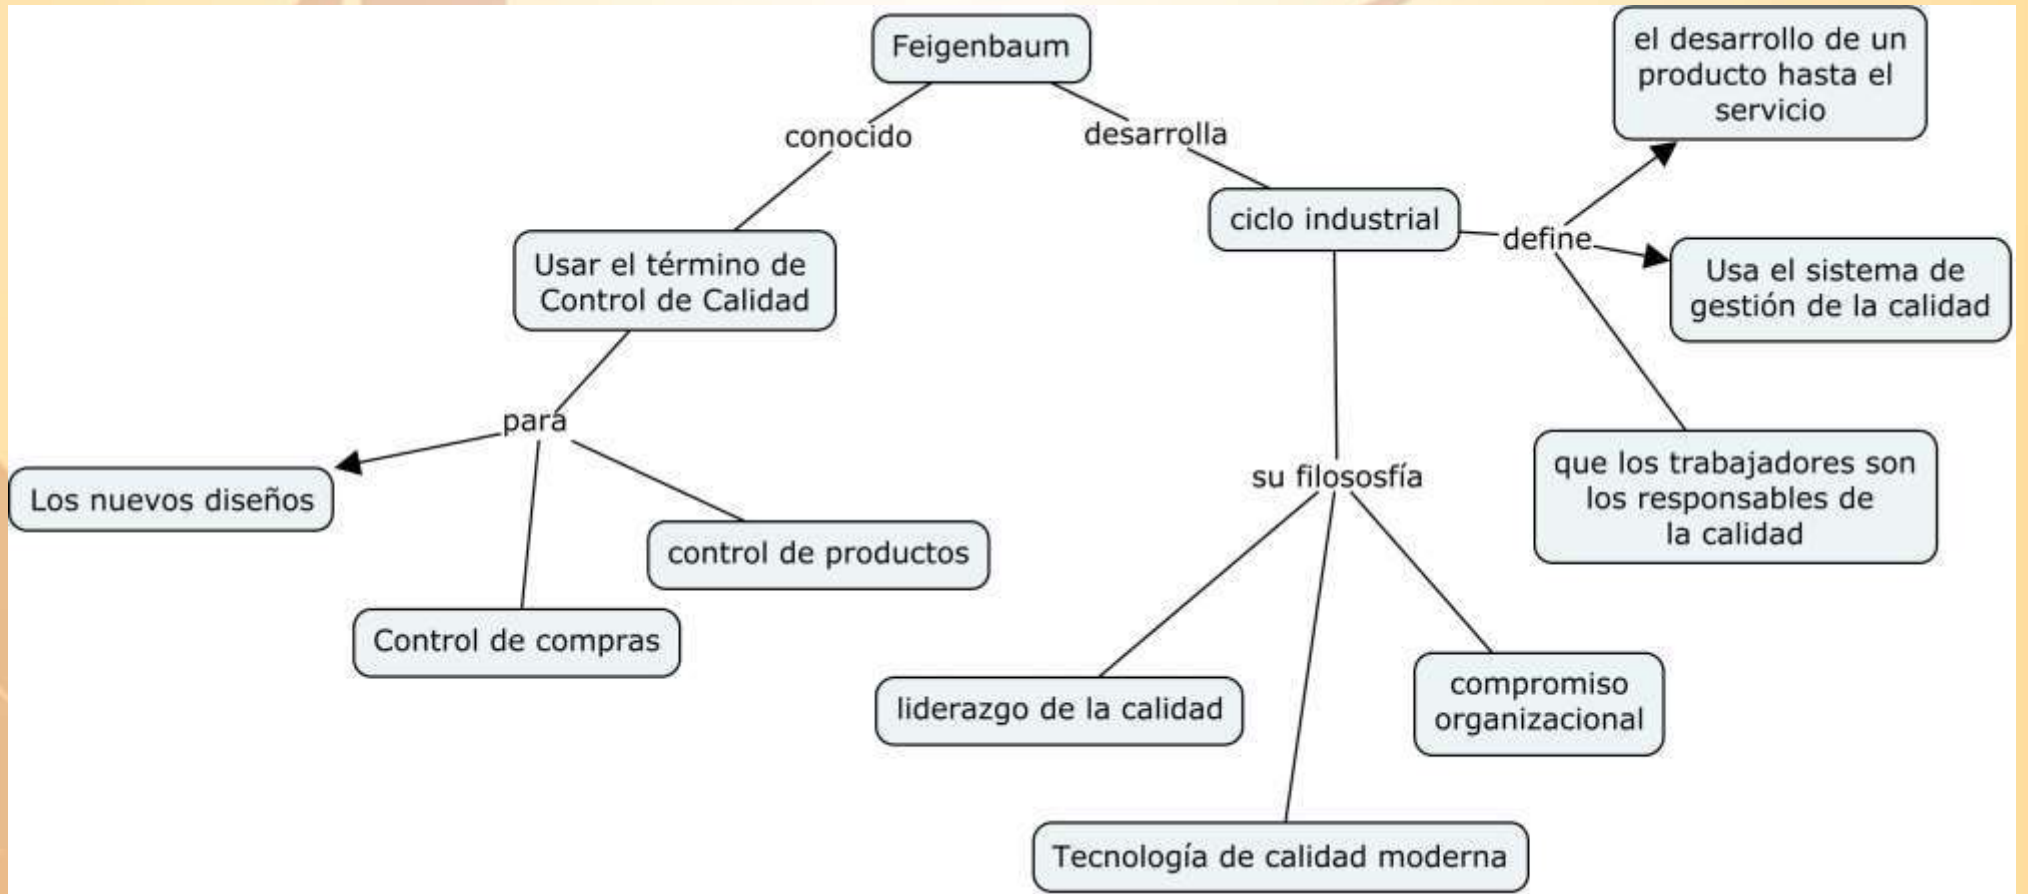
Feigenbaum

conocido

Usar el término de Control de Calidad

para

Los nuevos diseños

control de productos

Control de compras

desarrolla

ciclo industrial

define

el desarrollo de un producto hasta el servicio

Usa el sistema de gestión de la calidad

que los trabajadores son los responsables de la calidad

su filosofía

liderazgo de la calidad

compromiso organizacional

Tecnología de calidad moderna